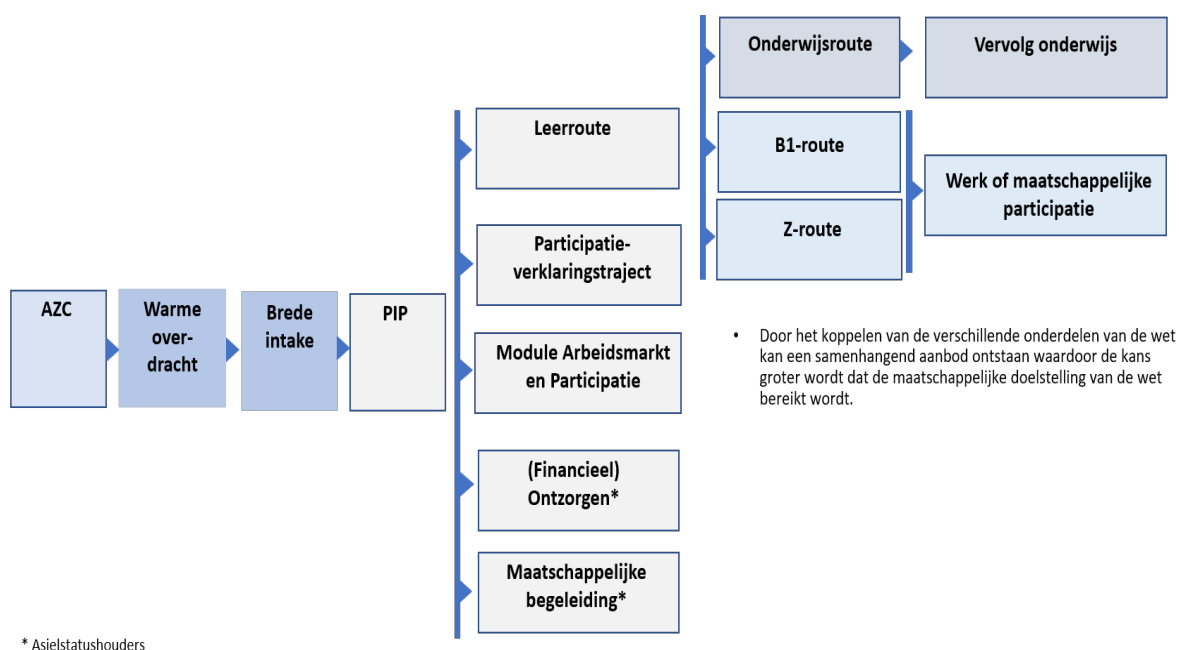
AZC

Warme over-dracht

Brede intake

PIP

Leerroute

Participatie-verklaringstraject

Module Arbeidsmarkt en Participatie

(Financieel) Ontzorgen*

Maatschappelijke begeleiding*

Onderwijsroute

Vervolg onderwijs

B1-route

Z-route

Werk of maatschappelijke participatie

• Door het koppelen van de verschillende onderdelen van de wet kan een samenhangend aanbod ontstaan waardoor de kans groter wordt dat de maatschappelijke doelstelling van de wet bereikt wordt.

* Asielstatushouders